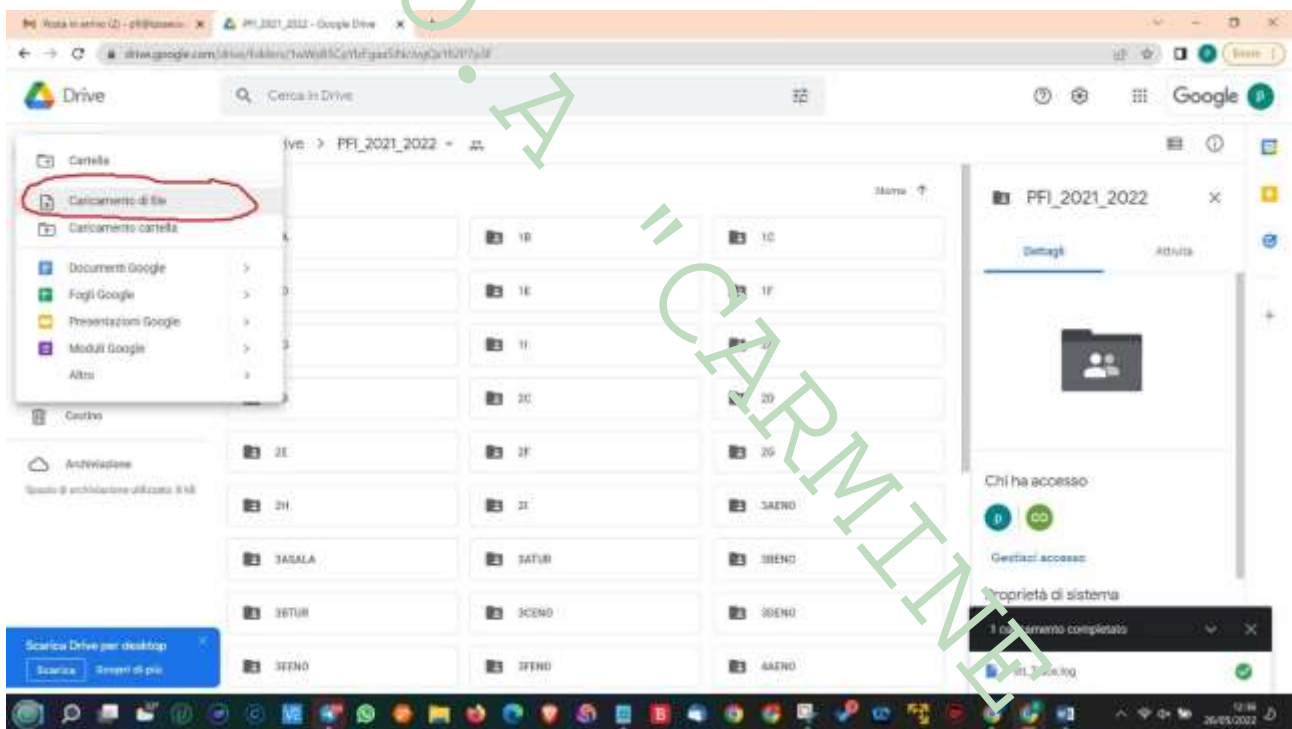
Posta in arrivo (2) - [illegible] × PFI_2021_2022 - Google Drive ×

drive.google.com/drive/folders/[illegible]

Drive

Cerca in Drive

Google

Cartella
Caricamento di file
Caricamento cartella
Documenti Google
Fogli Google
Presentazioni Google
Moduli Google
Altro

Cestino
Archiviazione
Spazio di archiviazione utilizzato: 8 kB

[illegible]ive > PFI_2021_2022

Nome

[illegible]A
1B
1C
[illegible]
1E
1F
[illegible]
1I
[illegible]
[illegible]
2C
2D
2E
2F
2G
2H
2I
3AENO
3ASALA
3ATUR
3BENO
3BTUR
3CENO
3DENO
3EENO
3FENO
4AENO

PFI_2021_2022
Dettagli
Attività

Chi ha accesso
Gestisci accesso
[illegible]roprietà di sistema

1 ca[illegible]mento completato
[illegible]

Scarica Drive per desktop
Scarica
Scopri di più

"CARMINE"

12:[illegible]
26/05/2022